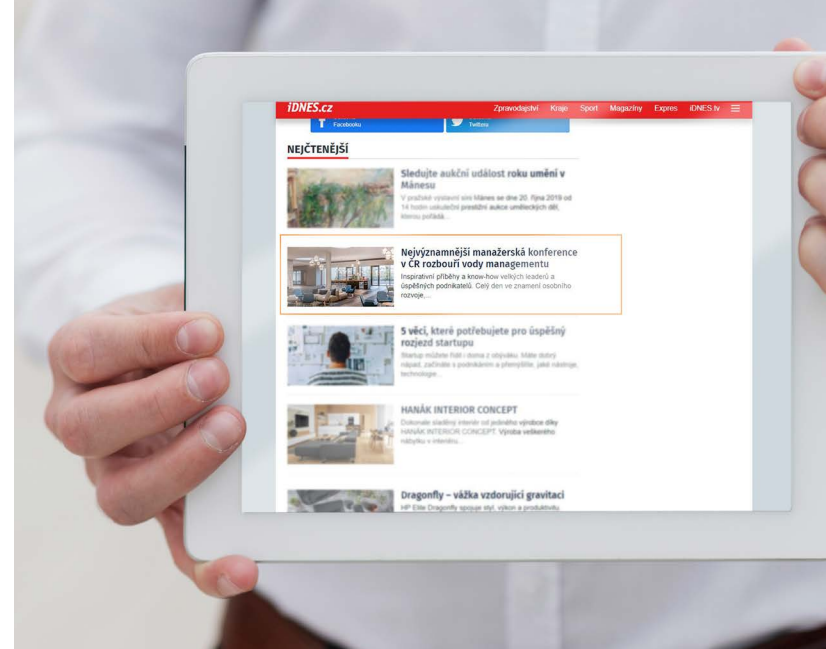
iDNES.cz

Zpravodajství Kraje Sport Magazíny Expres iDNES.tv

Facebooku

Twitteru

NEJČTENĚJŠÍ

Sledujte aukční událost roku umění v Mánesu

V pražské výstavní síni Mánes se dne 20. října 2019 od 14 hodin uskuteční prestižní aukce uměleckých děl, kterou pořádá...

Nejvýznamnější manažerská konference v ČR rozbouří vody managementu

Inspirativní příběhy a know-how velkých leaderů a úspěšných podnikatelů. Celý den ve znamení osobního rozvoje,...

5 věcí, které potřebujete pro úspěšný rozjezd startupu

Startup můžete řídit i doma z obýváku. Máte dobrý nápad, začínáte s podnikáním a přemýšlíte, jaké nástroje, technologie...

HANÁK INTERIOR CONCEPT

Dokonale sladěný interiér od jediného výrobce díky HANÁK INTERIOR CONCEPT. Výroba veškerého nábytku v interiéru...

Dragonfly – vážka vzdorující gravitaci

HP Elite Dragonfly spojuje styl, výkon a produktivitu.